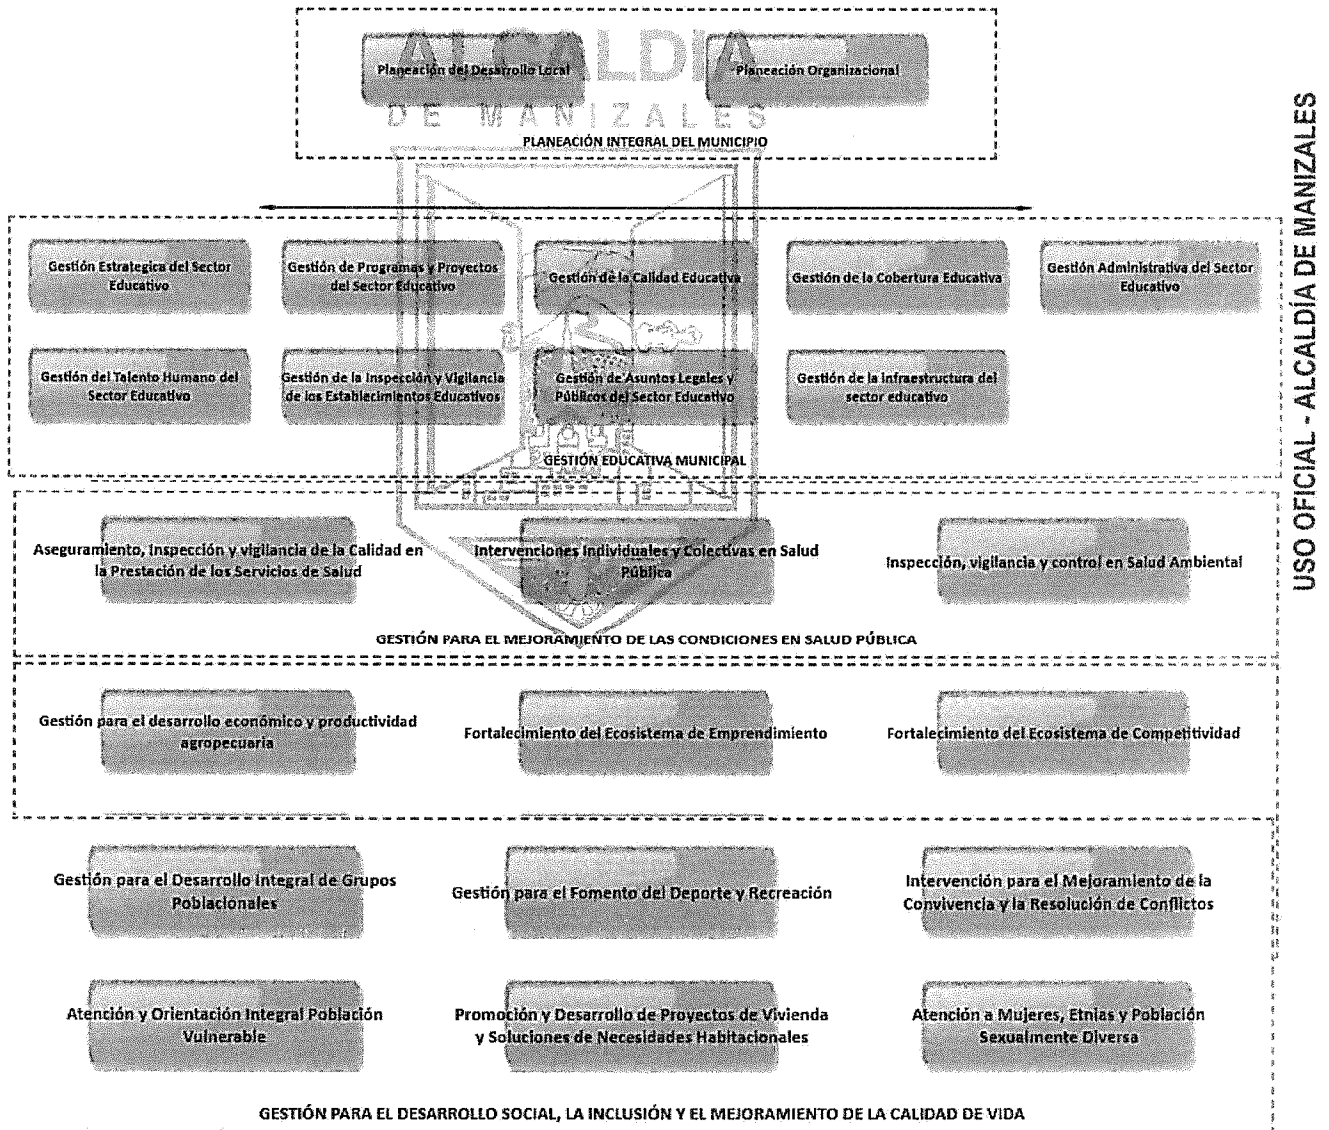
ALCALDÍA DE MANIZALES

Planeación del Desarrollo Local

Planeación Organizacional

PLANEACIÓN INTEGRAL DEL MUNICIPIO

Gestión Estrategica del Sector Educativo

Gestión de Programas y Proyectos del Sector Educativo

Gestión de la Calidad Educativa

Gestión de la Cobertura Educativa

Gestión Administrativa del Sector Educativo

Gestión del Talento Humano del Sector Educativo

Gestión de la Inspección y Vigilancia de los Establecimientos Educativos

Gestión de Asuntos Legales y Públicos del Sector Educativo

Gestión de la Infraestructura del sector educativo

GESTIÓN EDUCATIVA MUNICIPAL

Aseguramiento, Inspección y vigilancia de la Calidad en la Prestación de los Servicios de Salud

Intervenciones Individuales y Colectivas en Salud Pública

Inspección, vigilancia y control en Salud Ambiental

GESTIÓN PARA EL MEJORAMIENTO DE LAS CONDICIONES EN SALUD PÚBLICA

Gestión para el desarrollo económico y productividad agropecuaria

Fortalecimiento del Ecosistema de Emprendimiento

Fortalecimiento del Ecosistema de Competitividad

Gestión para el Desarrollo Integral de Grupos Poblacionales

Gestión para el Fomento del Deporte y Recreación

Intervención para el Mejoramiento de la Convivencia y la Resolución de Conflictos

Atención y Orientación Integral Población Vulnerable

Promoción y Desarrollo de Proyectos de Vivienda y Soluciones de Necesidades Habitacionales

Atención a Mujeres, Etnias y Población Sexualmente Diversa

GESTIÓN PARA EL DESARROLLO SOCIAL, LA INCLUSIÓN Y EL MEJORAMIENTO DE LA CALIDAD DE VIDA

USO OFICIAL - ALCALDÍA DE MANIZALES